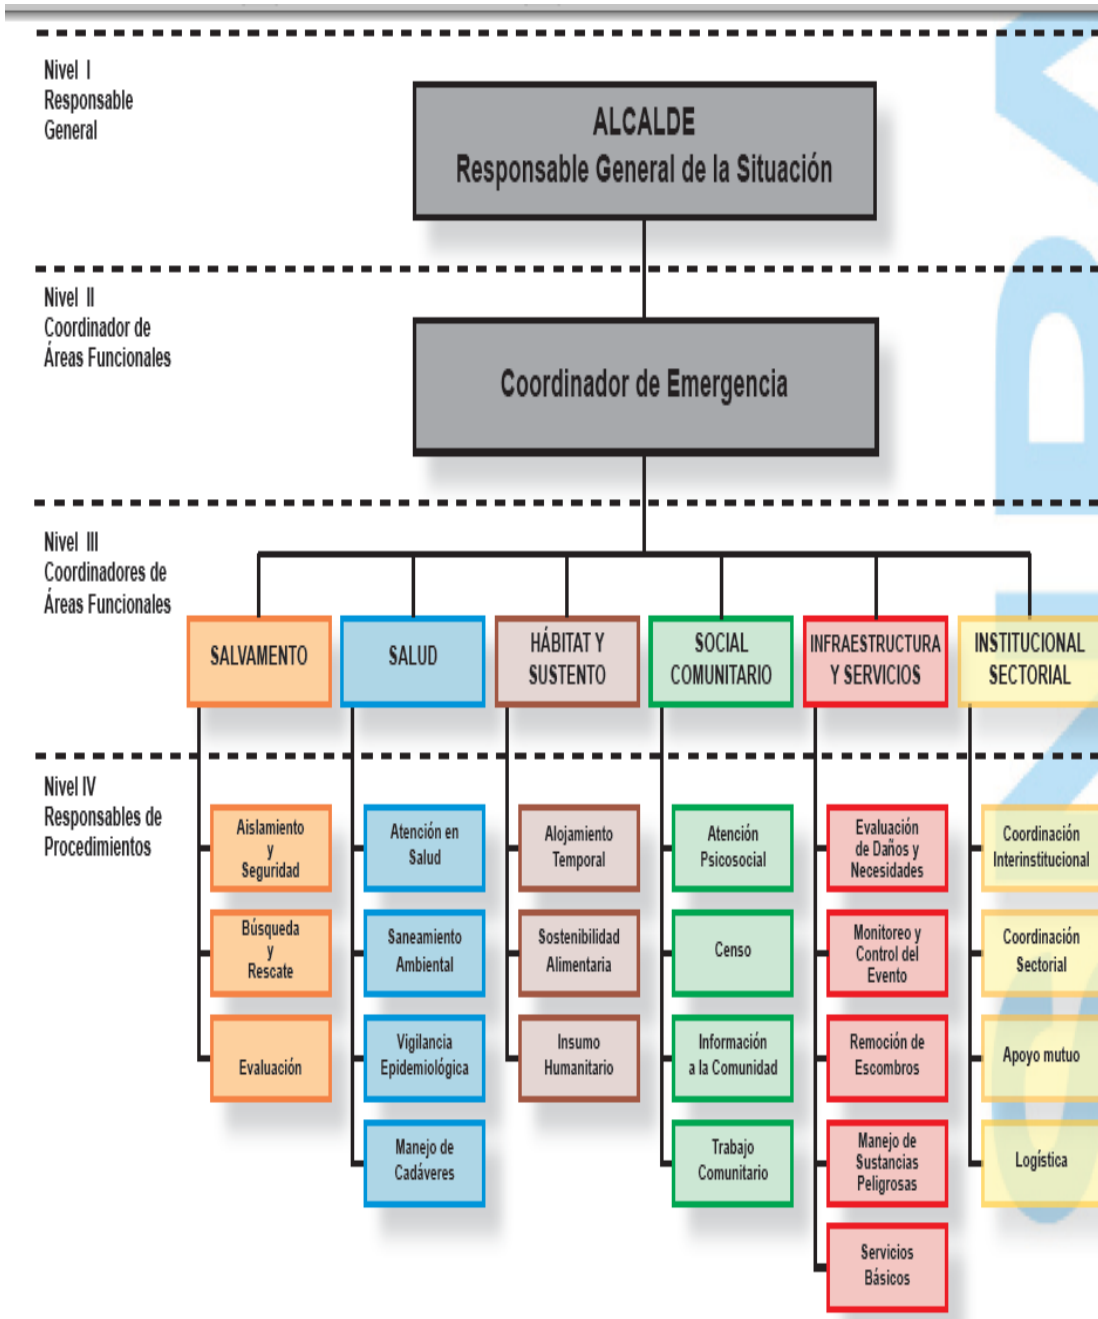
Nivel I
Responsable
General

ALCALDE
Responsable General de la Situación

Nivel II
Coordinador de
Áreas Funcionales

Coordinador de Emergencia

Nivel III
Coordinadores de
Áreas Funcionales

SALVAMENTO

SALUD

HÁBITAT Y SUSTENTO

SOCIAL COMUNITARIO

INFRAESTRUCTURA Y SERVICIOS

INSTITUCIONAL SECTORIAL

Nivel IV
Responsables de
Procedimientos

Aislamiento y Seguridad

Búsqueda y Rescate

Evaluación

Atención en Salud

Saneamiento Ambiental

Vigilancia Epidemiológica

Manejo de Cadáveres

Alojamiento Temporal

Sostenibilidad Alimentaria

Insumo Humanitario

Atención Psicosocial

Censo

Información a la Comunidad

Trabajo Comunitario

Evaluación de Daños y Necesidades

Monitoreo y Control del Evento

Remoción de Escombros

Manejo de Sustancias Peligrosas

Servicios Básicos

Coordinación Interinstitucional

Coordinación Sectorial

Apoyo mutuo

Logística